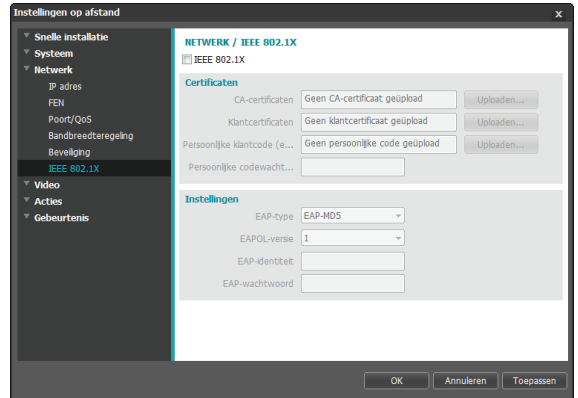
Instellingen op afstand
x
Snelle installatie
Systeem
Netwerk
IP adres
FEN
Poort/QoS
Bandbreedteregeling
Beveiliging
IEEE 802.1X
Video
Acties
Gebeurtenis

NETWERK / IEEE 802.1X
IEEE 802.1X

Certificaten
CA-certificaten
Geen CA-certificaat geüpload
Uploaden...
Klantcertificaten
Geen klantcertificaat geüpload
Uploaden...
Persoonlijke klantcode (e...
Geen persoonlijke code geüpload
Uploaden...
Persoonlijke codewacht...

Instellingen
EAP-type
EAP-MD5
EAPOL-versie
1
EAP-identiteit
EAP-wachtwoord

OK
Annuleren
Toepassen